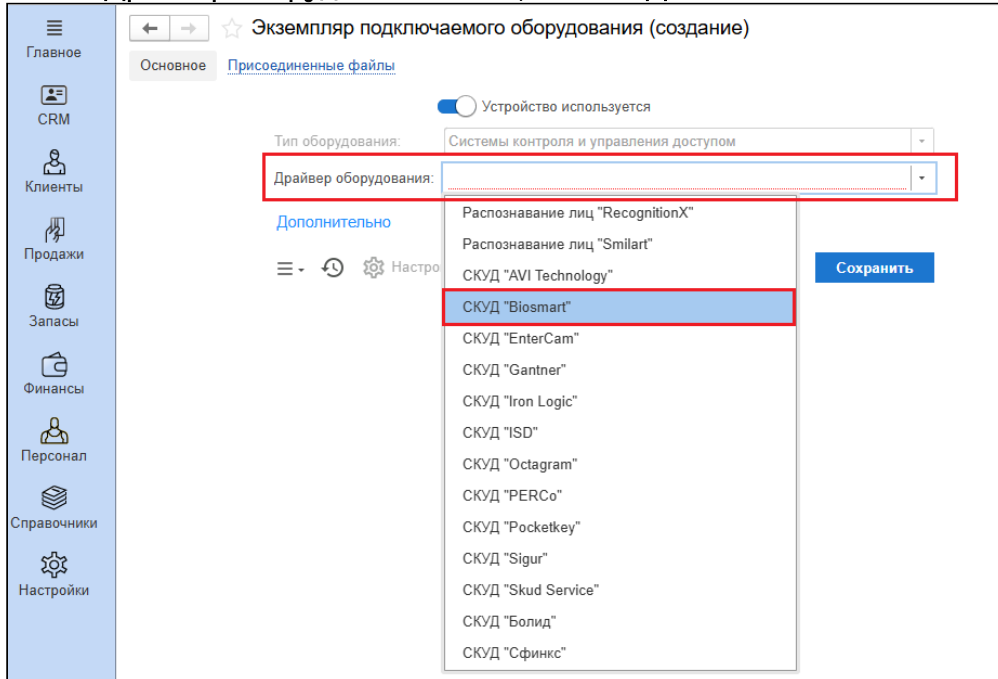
Главное
CRM
Клиенты
Продажи
Запасы
Финансы
Персонал
Справочники
Настройки

Экземпляр подключаемого оборудования (создание)

Основное Присоединенные файлы

Устройство используется

Тип оборудования: Системы контроля и управления доступом

Драйвер оборудования:

Дополнительно

Настро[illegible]

Сохранить

Распознавание лиц "RecognitionX"
Распознавание лиц "Smilart"
СКУД "AVI Technology"
СКУД "Biosmart"
СКУД "EnterCam"
СКУД "Gantner"
СКУД "Iron Logic"
СКУД "ISD"
СКУД "Octagram"
СКУД "PERCo"
СКУД "Pocketkey"
СКУД "Sigur"
СКУД "Skud Service"
СКУД "Болид"
СКУД "Сфинкс"